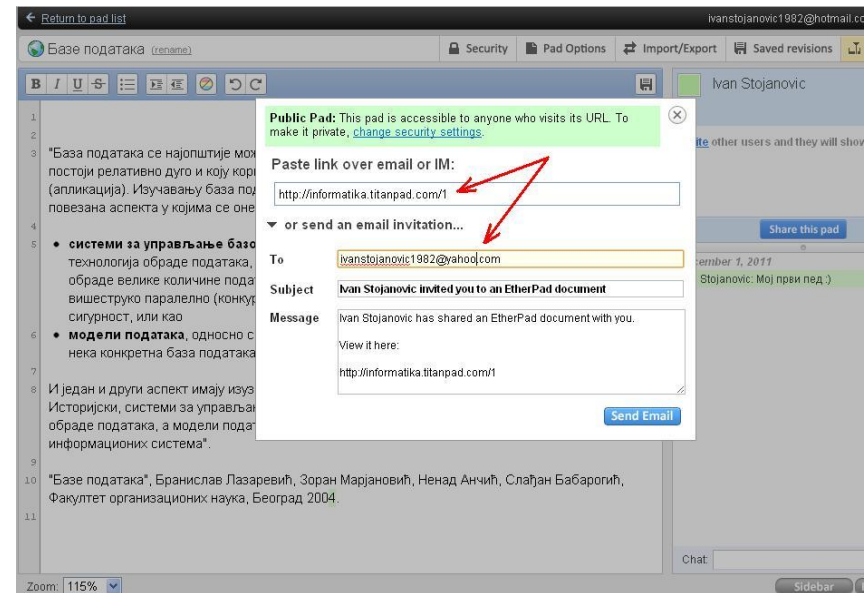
← Return to pad list
ivanstojanovic1982@hotmail.co

Базе података (rename)
Security | Pad Options | Import/Export | Saved revisions

B I U S

Ivan Stojanovic

1
2
3 "База података се најопштије мож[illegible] постоји релативно дуго и коју кор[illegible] (апликација). Изучавању база под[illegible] повезана аспекта у којима се оне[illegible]
4
5 • системи за управљање база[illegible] технологија обраде података, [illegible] обраде велике количине пода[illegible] вишеструко паралелно (конку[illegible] сигурност, или као
6 • модели података, односно с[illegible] нека конкретна база података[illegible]
7
8 И један и други аспект имају изуз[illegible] Историјски, системи за управља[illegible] обраде података, а модели пода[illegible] информационих система".
9
10 "Базе података", Бранислав Лазаревић, Зоран Марјановић, Ненад Анчић, Слађан Бабарогић, Факултет организационих наука, Београд 2004.
11

Public Pad: This pad is accessible to anyone who visits its URL. To make it private, change security settings.

Paste link over email or IM:

http://informatika.titanpad.com/1

▼ or send an email invitation...

To ivanstojanovic1982@yahoo.com
Subject Ivan Stojanovic invited you to an EtherPad document
Message Ivan Stojanovic has shared an EtherPad document with you.

View it here:

http://informatika.titanpad.com/1

Send Email

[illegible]ite other users and they will show

Share this pad

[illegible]ember 1, 2011
Stojanovic: Мој први пед :)

Chat:

Zoom: 115%

Sidebar